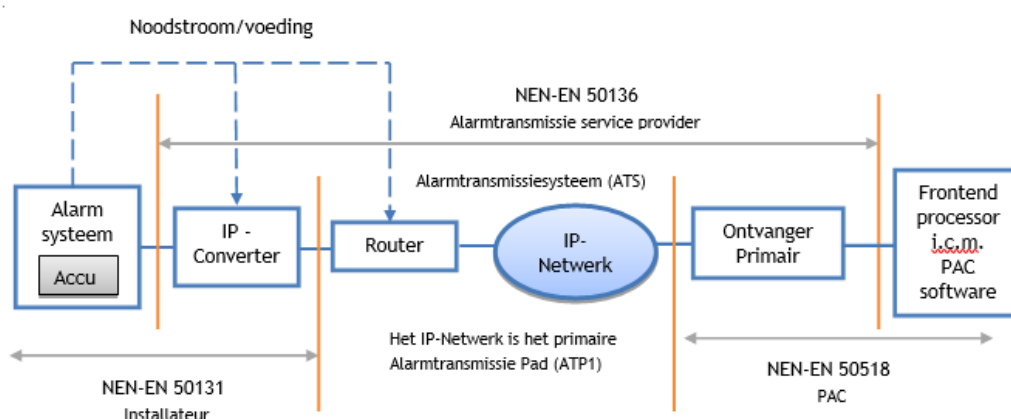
Noodstroom/voeding

NEN-EN 50136
Alarmtransmissie service provider

Alarmtransmissiesysteem (ATS)

Alarm systeem

Accu

IP - Converter

Router

IP-Netwerk

Ontvanger Primair

Frontend processor i.c.m. PAC software

Het IP-Netwerk is het primaire Alarmtransmissie Pad (ATP1)

NEN-EN 50131
Installateur

NEN-EN 50518
PAC